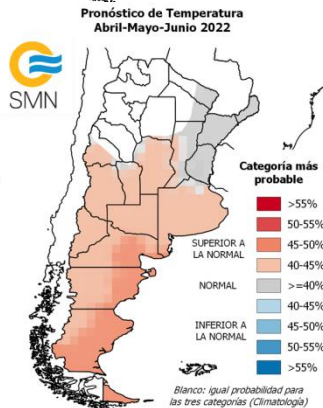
Pronóstico de Temperatura
Abril-Mayo-Junio 2022

SMN

Categoría más probable

>55%
50-55%
SUPERIOR A LA NORMAL
45-50%
40-45%
NORMAL
>=40%
40-45%
INFERIOR A LA NORMAL
45-50%
50-55%
>55%

Blanco: igual probabilidad para las tres categorías (Climatología)